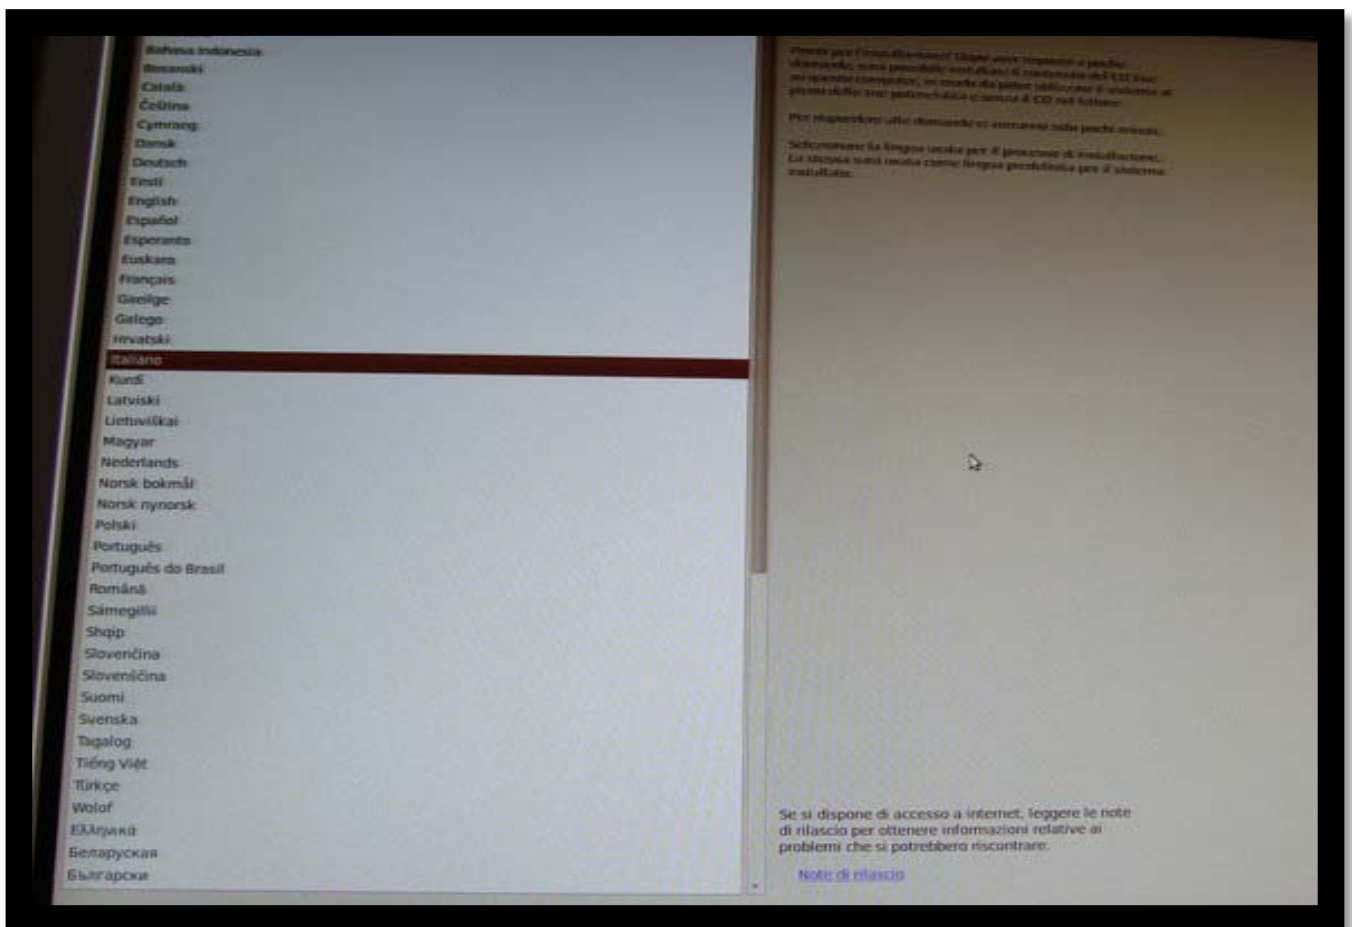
Bahasa Indonesia
Bosanski
Català
Čeština
Cymraeg
Dansk
Deutsch
Eesti
English
Español
Esperanto
Euskara
Français
Gaeilge
Galego
Hrvatski
Italiano
Kurdî
Latviski
Lietuviškai
Magyar
Nederlands
Norsk bokmål
Norsk nynorsk
Polski
Português
Português do Brasil
Română
Sámegillii
Shqip
Slovenčina
Slovenščina
Suomi
Svenska
Tagalog
Tiếng Việt
Türkçe
Wolof
Ελληνικά
Беларуская
Български

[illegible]

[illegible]

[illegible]

Se si dispone di accesso a internet, leggere le note di rilascio per ottenere informazioni relative ai problemi che si potrebbero riscontrare.

Note di rilascio